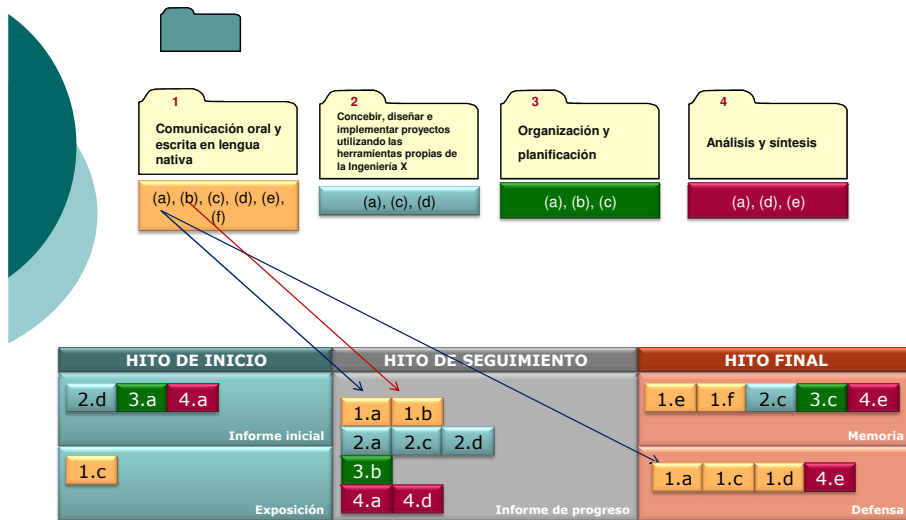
1

Comunicación oral y escrita en lengua nativa

(a), (b), (c), (d), (e), (f)

2

Concebir, diseñar e implementar proyectos utilizando las herramientas propias de la Ingeniería X

(a), (c), (d)

3

Organización y planificación

(a), (b), (c)

4

Análisis y síntesis

(a), (d), (e)

HITO DE INICIO

2.d 3.a 4.a

Informe inicial

1.c

Exposición

HITO DE SEGUIMIENTO

1.a 1.b

2.a 2.c 2.d

3.b

4.a 4.d

Informe de progreso

HITO FINAL

1.e 1.f 2.c 3.c 4.e

Memoria

1.a 1.c 1.d 4.e

Defensa